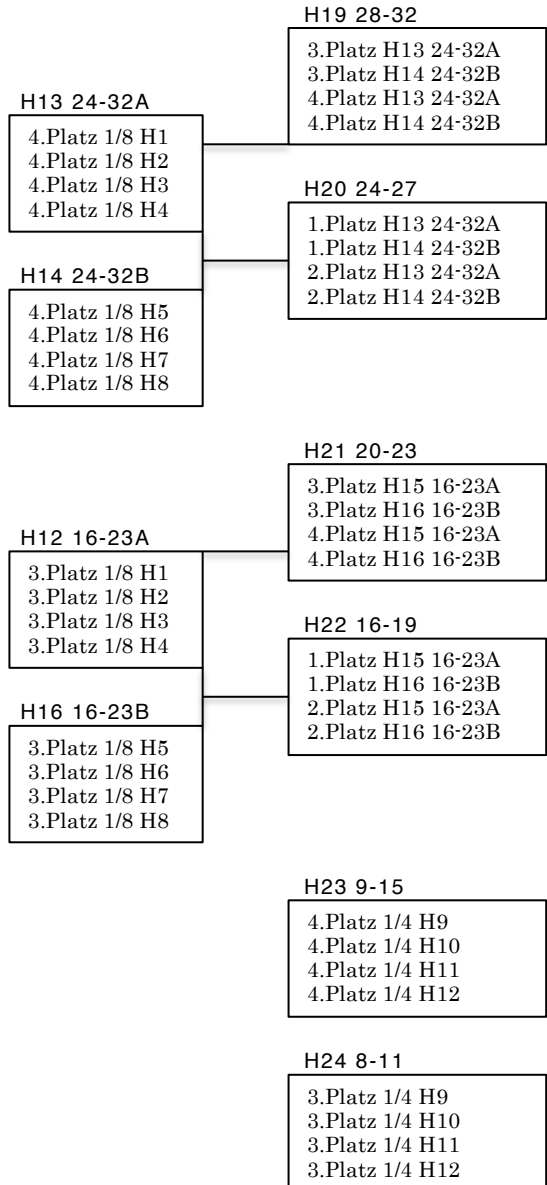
H19 28-32

3.Platz H13 24-32A
3.Platz H14 24-32B
4.Platz H13 24-32A
4.Platz H14 24-32B

H13 24-32A

4.Platz 1/8 H1
4.Platz 1/8 H2
4.Platz 1/8 H3
4.Platz 1/8 H4

H20 24-27

1.Platz H13 24-32A
1.Platz H14 24-32B
2.Platz H13 24-32A
2.Platz H14 24-32B

H14 24-32B

4.Platz 1/8 H5
4.Platz 1/8 H6
4.Platz 1/8 H7
4.Platz 1/8 H8

H21 20-23

3.Platz H15 16-23A
3.Platz H16 16-23B
4.Platz H15 16-23A
4.Platz H16 16-23B

H12 16-23A

3.Platz 1/8 H1
3.Platz 1/8 H2
3.Platz 1/8 H3
3.Platz 1/8 H4

H22 16-19

1.Platz H15 16-23A
1.Platz H16 16-23B
2.Platz H15 16-23A
2.Platz H16 16-23B

H16 16-23B

3.Platz 1/8 H5
3.Platz 1/8 H6
3.Platz 1/8 H7
3.Platz 1/8 H8

H23 9-15

4.Platz 1/4 H9
4.Platz 1/4 H10
4.Platz 1/4 H11
4.Platz 1/4 H12

H24 8-11

3.Platz 1/4 H9
3.Platz 1/4 H10
3.Platz 1/4 H11
3.Platz 1/4 H12